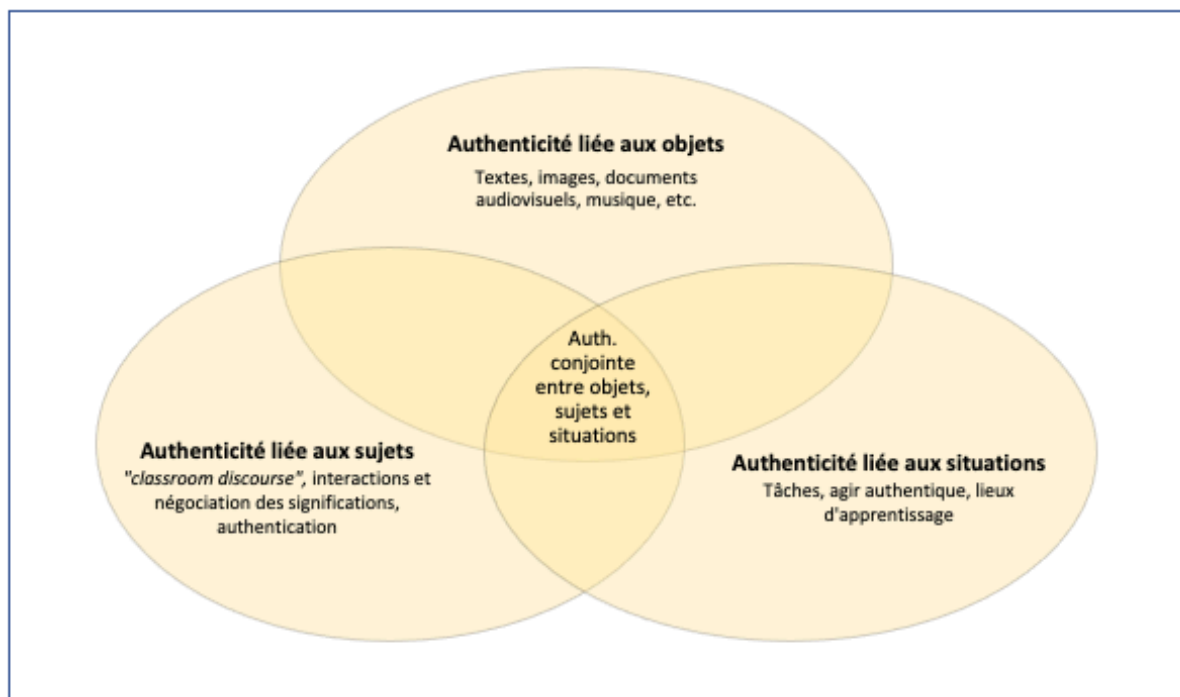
**Authenticité liée aux objets**
Textes, images, documents audiovisuels, musique, etc.

Auth. conjointe entre objets, sujets et situations

**Authenticité liée aux sujets**
*"classroom discourse"*, interactions et négociation des significations, authentication

**Authenticité liée aux situations**
Tâches, agir authentique, lieux d'apprentissage